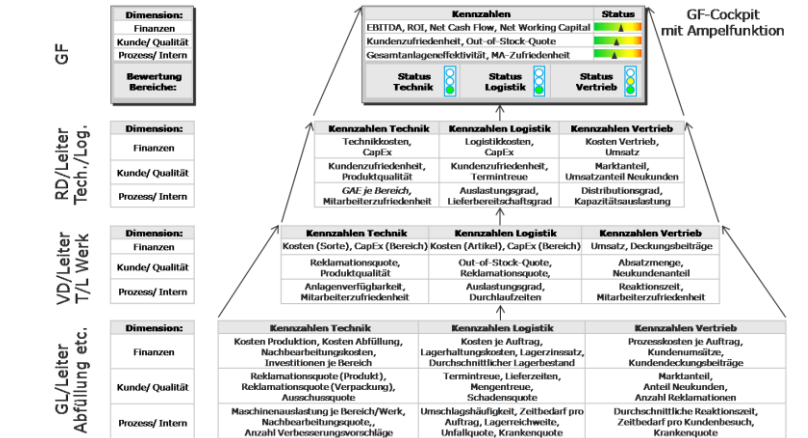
GF

| Dimension: |
|---|
| Finanzen |
| Kunde/ Qualität |
| Prozess/ Intern |
| Bewertung Bereiche: |

| Kennzahlen | Status |
|---|---|
| EBITDA, ROI, Net Cash Flow, Net Working Capital | |
| Kundenzufriedenheit, Out-of-Stock-Quote | |
| Gesamtanlageneffektivität, MA-Zufriedenheit | |

Status Technik
Status Logistik
Status Vertrieb

GF-Cockpit mit Ampelfunktion

RD/Leiter Tech./Log.

| Dimension: | Kennzahlen Technik | Kennzahlen Logistik | Kennzahlen Vertrieb |
|---|---|---|---|
| Finanzen | Technikkosten, CapEx | Logistikkosten, CapEx | Kosten Vertrieb, Umsatz |
| Kunde/ Qualität | Kundenzufriedenheit, Produktqualität | Kundenzufriedenheit, Termintreue | Marktanteil, Umsatzanteil Neukunden |
| Prozess/ Intern | GAE je Bereich, Mitarbeiterzufriedenheit | Auslastungsgrad, Lieferbereitschaftsgrad | Distributionsgrad, Kapazitätsauslastung |

VD/Leiter T/L Werk

| Dimension: | Kennzahlen Technik | Kennzahlen Logistik | Kennzahlen Vertrieb |
|---|---|---|---|
| Finanzen | Kosten (Sorte), CapEx (Bereich) | Kosten (Artikel), CapEx (Bereich) | Umsatz, Deckungsbeiträge |
| Kunde/ Qualität | Reklamationsquote, Produktqualität | Out-of-Stock-Quote, Reklamationsquote | Absatzmenge, Neukundenanteil |
| Prozess/ Intern | Anlagenverfügbarkeit, Mitarbeiterzufriedenheit | Auslastungsgrad, Durchlaufzeiten | Reaktionszeit, Mitarbeiterzufriedenheit |

GL/Leiter Abfüllung etc.

| Dimension: | Kennzahlen Technik | Kosten Logistik | Kennzahlen Vertrieb |
|---|---|---|---|
| Finanzen | Kosten Produktion, Kosten Abfüllung, Nachbearbeitungskosten, Investitionen je Bereich | Kosten je Auftrag, Lagerhaltungskosten, Lagerzinssatz, Durchschnittlicher Lagerbestand | Prozesskosten je Auftrag, Kundenumsätze, Kundendeckungsbeiträge |
| Kunde/ Qualität | Reklamationsquote (Produkt), Reklamationsquote (Verpackung), Ausschussquote | Termintreue, Lieferzeiten, Mengentreue, Schadensquote | Marktanteil, Anteil Neukunden, Anzahl Reklamationen |
| Prozess/ Intern | Maschinenauslastung je Bereich/Werk, Nachbearbeitungsquote,, Anzahl Verbesserungsvorschläge | Umschlagshäufigkeit, Zeitbedarf pro Auftrag, Lagerreichweite, Unfallquote, Krankenquote | Durchschnittliche Reaktionszeit, Zeitbedarf pro Kundenbesuch, Krankenquote |